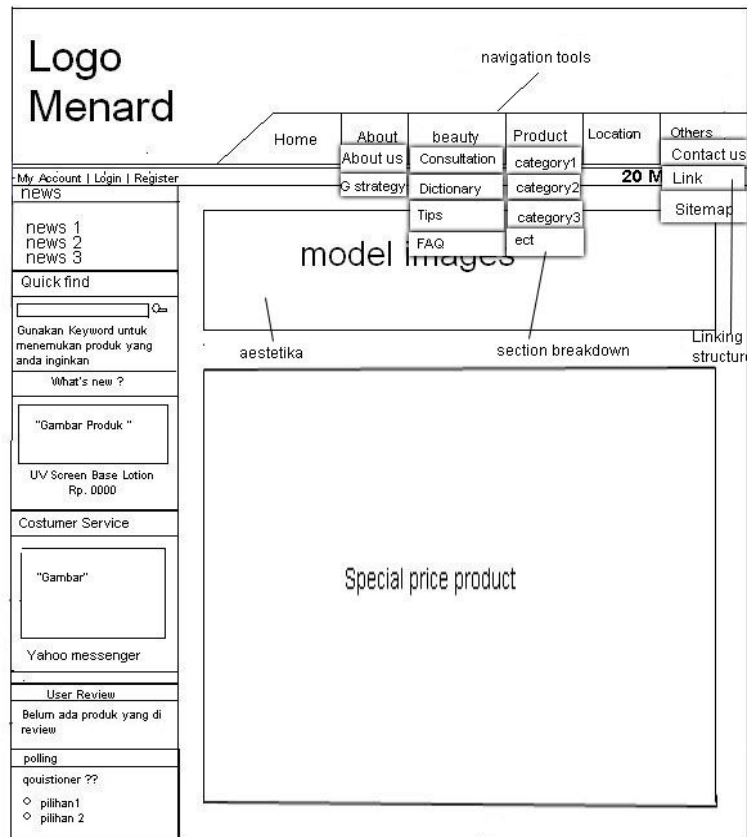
Logo Menard

navigation tools

Home
About
About us
G strategy
beauty
Consultation
Dictionary
Tips
FAQ
Product
category1
category2
category3
ect
Location
Others
Contact us
Link
Sitemap

My Account | Login | Register

20 M

news

news 1
news 2
news 3

Quick find

Gunakan Keyword untuk menemukan produk yang anda inginkan

What's new ?

"Gambar Produk "

UV Screen Base Lotion
Rp. 0000

Costumer Service

"Gambar"

Yahoo messenger

User Review

Belum ada produk yang di review

polling

qouistioner ??

pilihan1
pilihan 2

model images

aestetika

section breakdown

Linking structure

Special price product